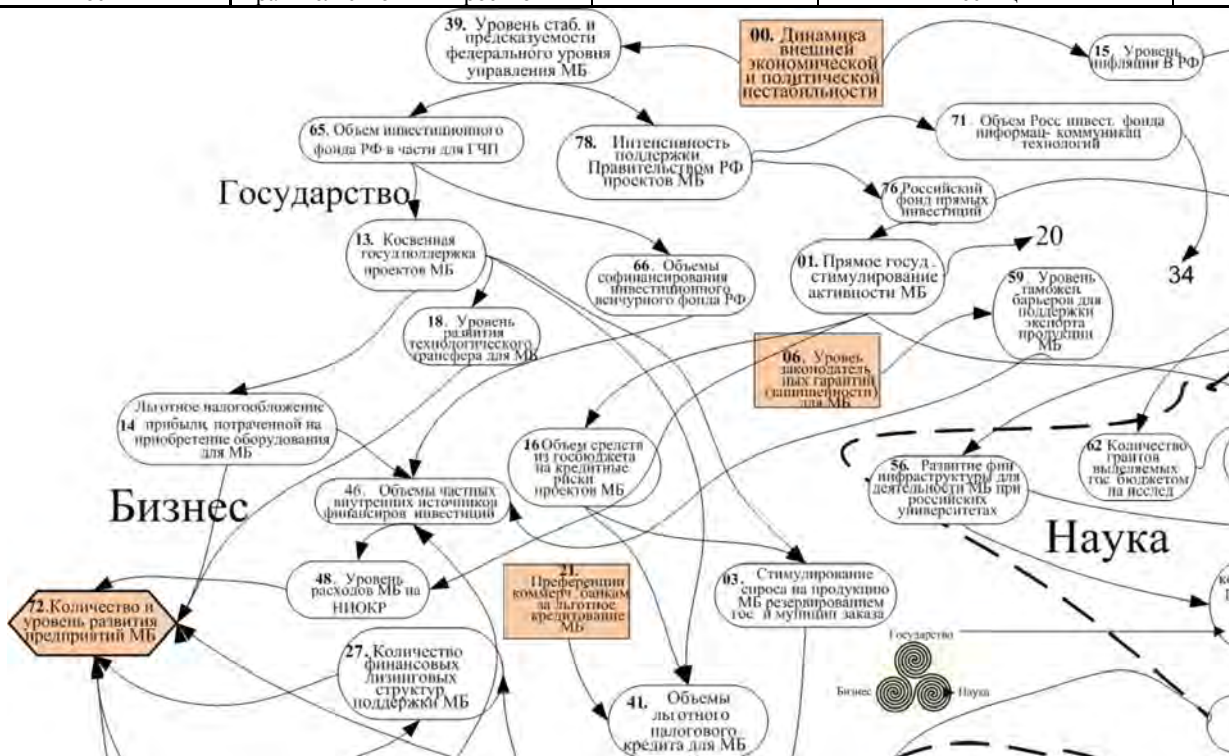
39. Уровень стаб. и предсказуемости федерального уровня управления МБ

00. Динамика внешней экономической и политической нестабильности

15. Уровень инфляции в РФ

65. Объем инвестиционного фонда РФ в части для ГЧП

78. Интенсивность поддержки Правительством РФ проектов МБ

71. Объем Росс инвест. фонда информац- коммуникац технологий

Государство

76 Российский фонд прямых инвестиций

13. Косвенная госуд поддержка проектов МБ

66. Объемы софинансирования инвестиционного венчурного фонда РФ

01. Прямое госуд. стимулирование активности МБ

20

34

59. Уровень таможен. барьеров для поддержки экспорта продукции МБ

18. Уровень развития технологического трансфера для МБ

06. Уровень законодатель ных гарантий (защищенности) для МБ

Льготное налогообложение 14 прибыли, потраченной на приобретение оборудования для МБ

16 Объем средств из госбюджета на кредитные риски проектов МБ

62 Количество грантов выделяемых гос. бюджетом на исслед

56. Развитие фин инфраструктуры для деятельности МБ при российских университетах

Бизнес

46. Объемы частных внутренних источников финансиров инвестиций

Наука

21. Преференции коммерч. банкам за льготное кредитование МБ

48. Уровень расходов МБ на НИОКР

03. Стимулирование спроса на продукцию МБ резервированием гос. и муницип заказа

72. Количество и уровень развития предприятий МБ

27. Количество финансовых лизинговых структур поддержки МБ

Государство

Бизнес

Наука

41. Объемы льготного налогового кредита для МБ